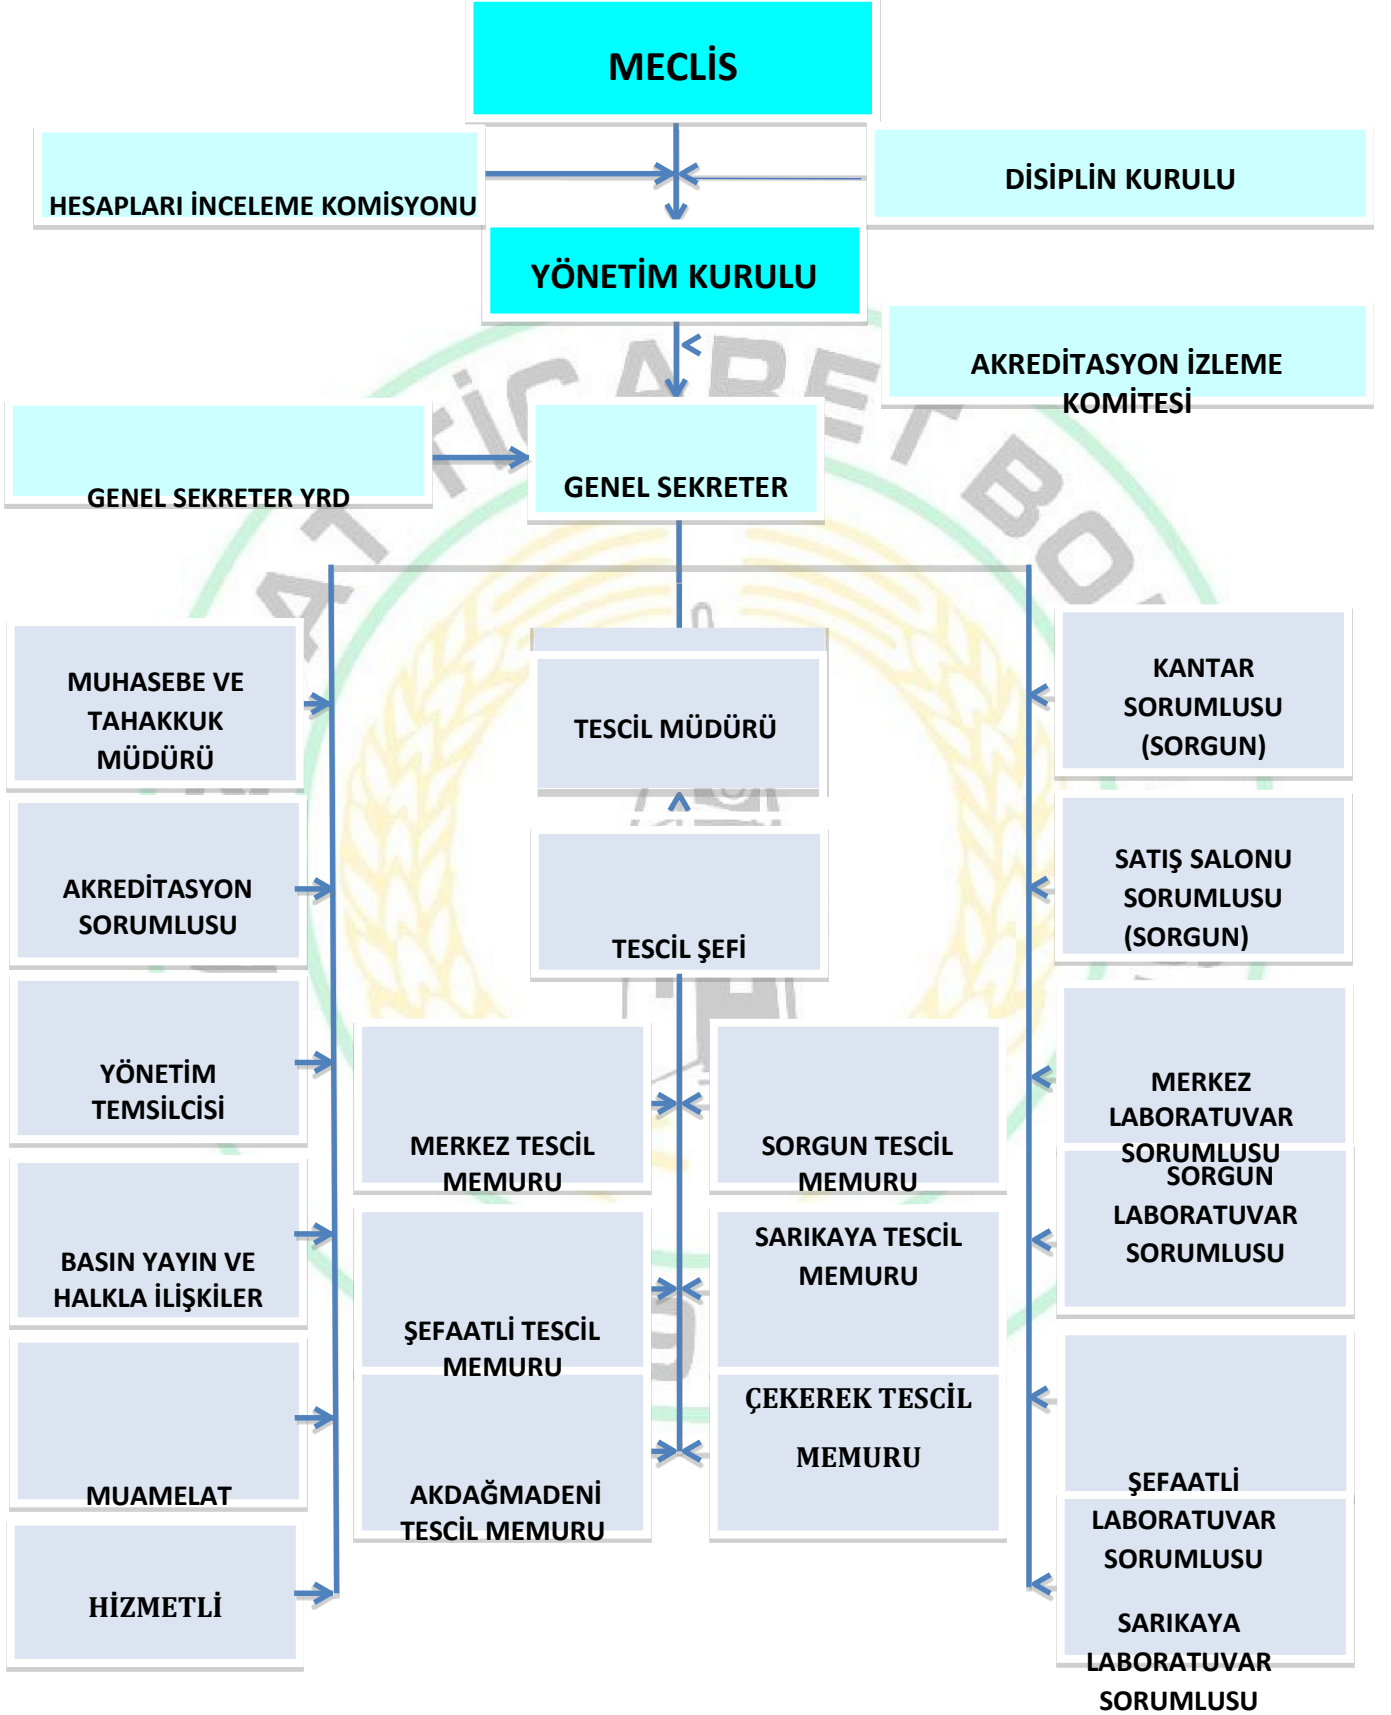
MECLİS

HESAPLARI İNCELEME KOMİSYONU

DİSİPLİN KURULU

YÖNETİM KURULU

AKREDİTASYON İZLEME KOMİTESİ

GENEL SEKRETER YRD

GENEL SEKRETER

MUHASEBE VE TAHAKKUK MÜDÜRÜ

AKREDİTASYON SORUMLUSU

YÖNETİM TEMSİLCİSİ

BASIN YAYIN VE HALKLA İLİŞKİLER

MUAMELAT

HİZMETLİ

TESCİL MÜDÜRÜ

TESCİL ŞEFİ

MERKEZ TESCİL MEMURU

SORGUN TESCİL MEMURU

ŞEFAATLİ TESCİL MEMURU

SARIKAYA TESCİL MEMURU

AKDAĞMADENİ TESCİL MEMURU

ÇEKEREK TESCİL MEMURU

KANTAR SORUMLUSU (SORGUN)

SATIŞ SALONU SORUMLUSU (SORGUN)

MERKEZ LABORATUVAR SORUMLUSU

SORGUN LABORATUVAR SORUMLUSU

ŞEFAATLİ LABORATUVAR SORUMLUSU

SARIKAYA LABORATUVAR SORUMLUSU